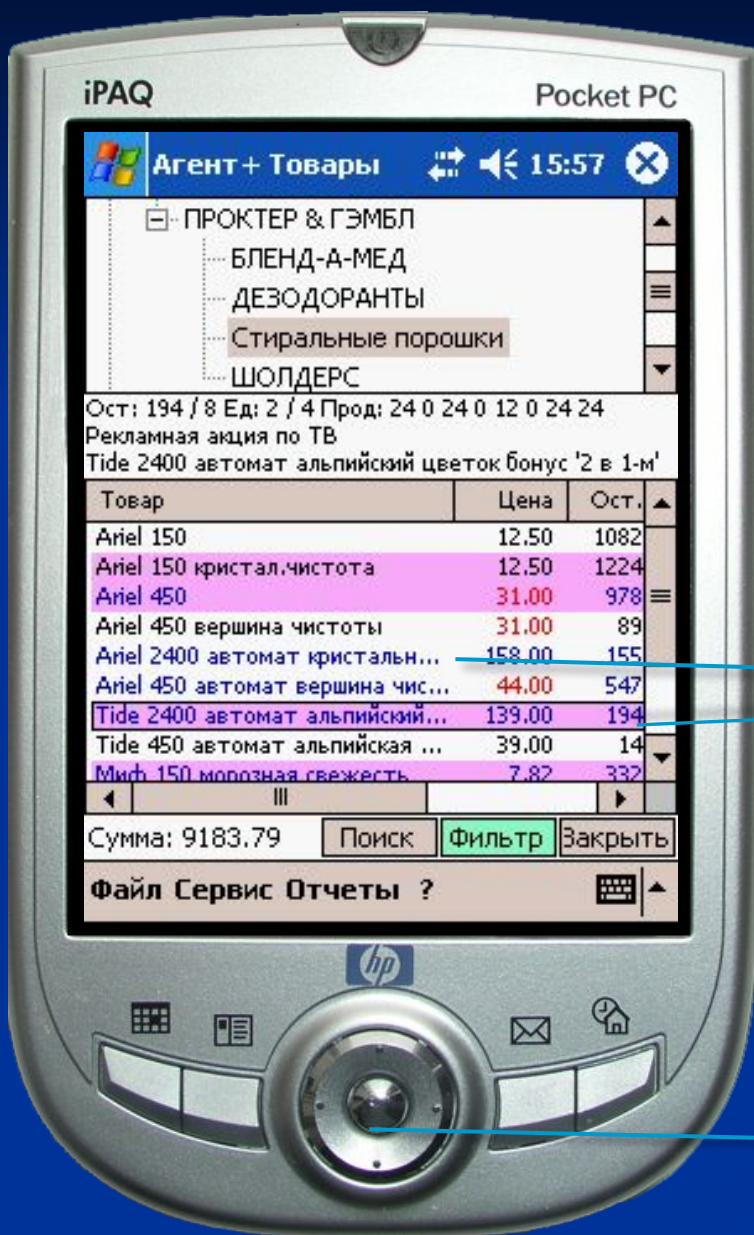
iPAQ

Pocket PC

Агент+ Товары 15:57

ПРОКТЕР & ГЭМБЛ
БЛЕНД-А-МЕД
ДЕЗОДОРАНТЫ
Стиральные порошки
ШОЛДЕРС

Ост: 194 / 8 Ед: 2 / 4 Прод: 24 0 24 0 12 0 24 24
Рекламная акция по ТВ
Tide 2400 автомат альпийский цветок бонус '2 в 1-м'

| Товар | Цена | Ост. |
|---|---|---|
| Ariel 150 | 12.50 | 1082 |
| Ariel 150 кристал.чистота | 12.50 | 1224 |
| Ariel 450 | 31.00 | 978 |
| Ariel 450 вершина чистоты | 31.00 | 89 |
| Ariel 2400 автомат кристальн... | 158.00 | 155 |
| Ariel 450 автомат вершина чис... | 44.00 | 547 |
| Tide 2400 автомат альпийский... | 139.00 | 194 |
| Tide 450 автомат альпийская ... | 39.00 | 14 |
| Миф 150 морозная свежесть | 7.82 | 332 |

Сумма: 9183.79 Поиск Фильтр Закрыть

Файл Сервис Отчеты ?

hp